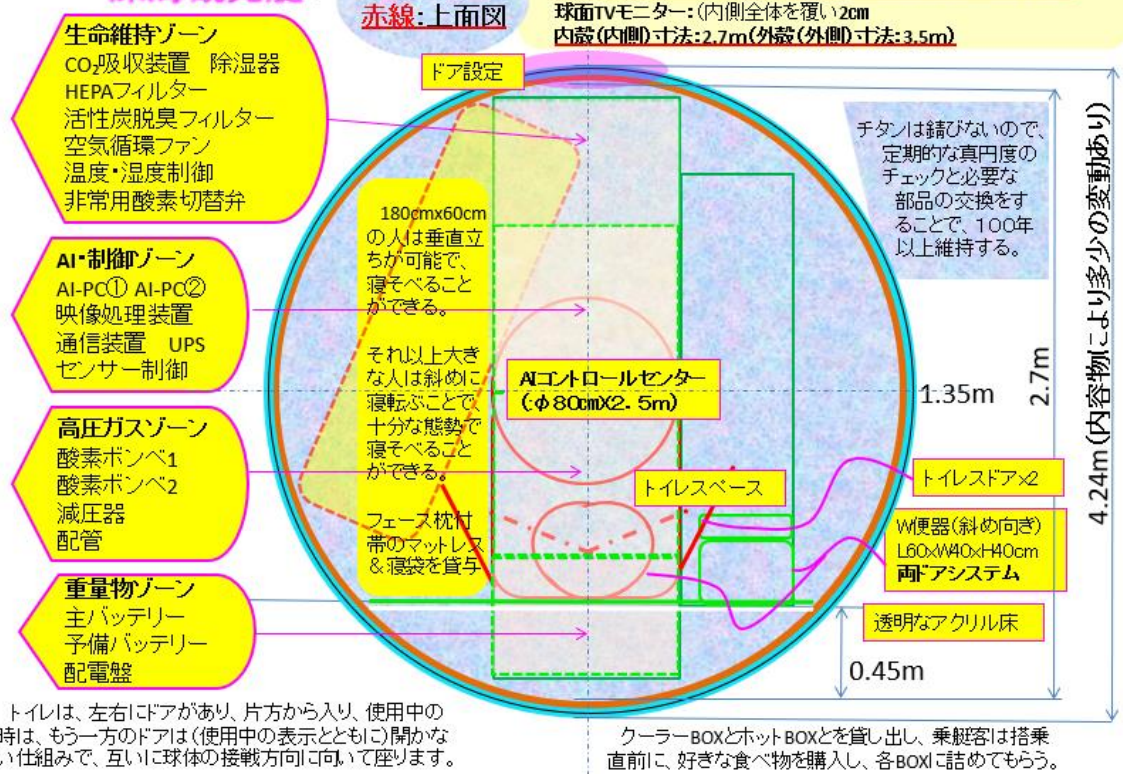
赤線:上面図

球面TVモニター:(内側全体を覆い2cm
内殻(内側)寸法:2.7m(外殻(外側)寸法:3.5m)

ドア設定

生命維持ゾーン
$CO_2$吸収装置　除湿器
HEPAフィルター
活性炭脱臭フィルター
空気循環ファン
温度・湿度制御
非常用酸素切替弁

AI・制御ゾーン
AI-PC① AI-PC②
映像処理装置
通信装置　UPS
センサー制御

高圧ガスゾーン
酸素ボンベ1
酸素ボンベ2
減圧器
配管

重量物ゾーン
主バッテリー
予備バッテリー
配電盤

180cmx60cm の人は垂直立ちが可能で、寝そべることができる。

それ以上大きな人は斜めに寝転ぶことで、十分な態勢で寝そべることができる。

フェース枕付帯のマットレス&寝袋を貸与

AIコントロールセンター
(φ80cmX2.5m)

トイレスペース

チタンは錆びないので、定期的な真円度のチェックと必要な部品の交換をすることで、100年以上維持する。

1.35m

2.7m

4.24m(内容物により多少の変動あり)

トイレスドア×2

W便器(斜め向き)
L60xW40xH40cm
両ドアシステム

透明なアクリル床

0.45m

トイレは、左右にドアがあり、片方から入り、使用中の時は、もう一方のドアは(使用中の表示とともに)開かない仕組みで、互いに球体の接戦方向に向いて座ります。

クーラーBOXとホットBOXとを貸し出し、乗艇客は搭乗直前に、好きな食べ物を購入し、各BOXに詰めてもらう。